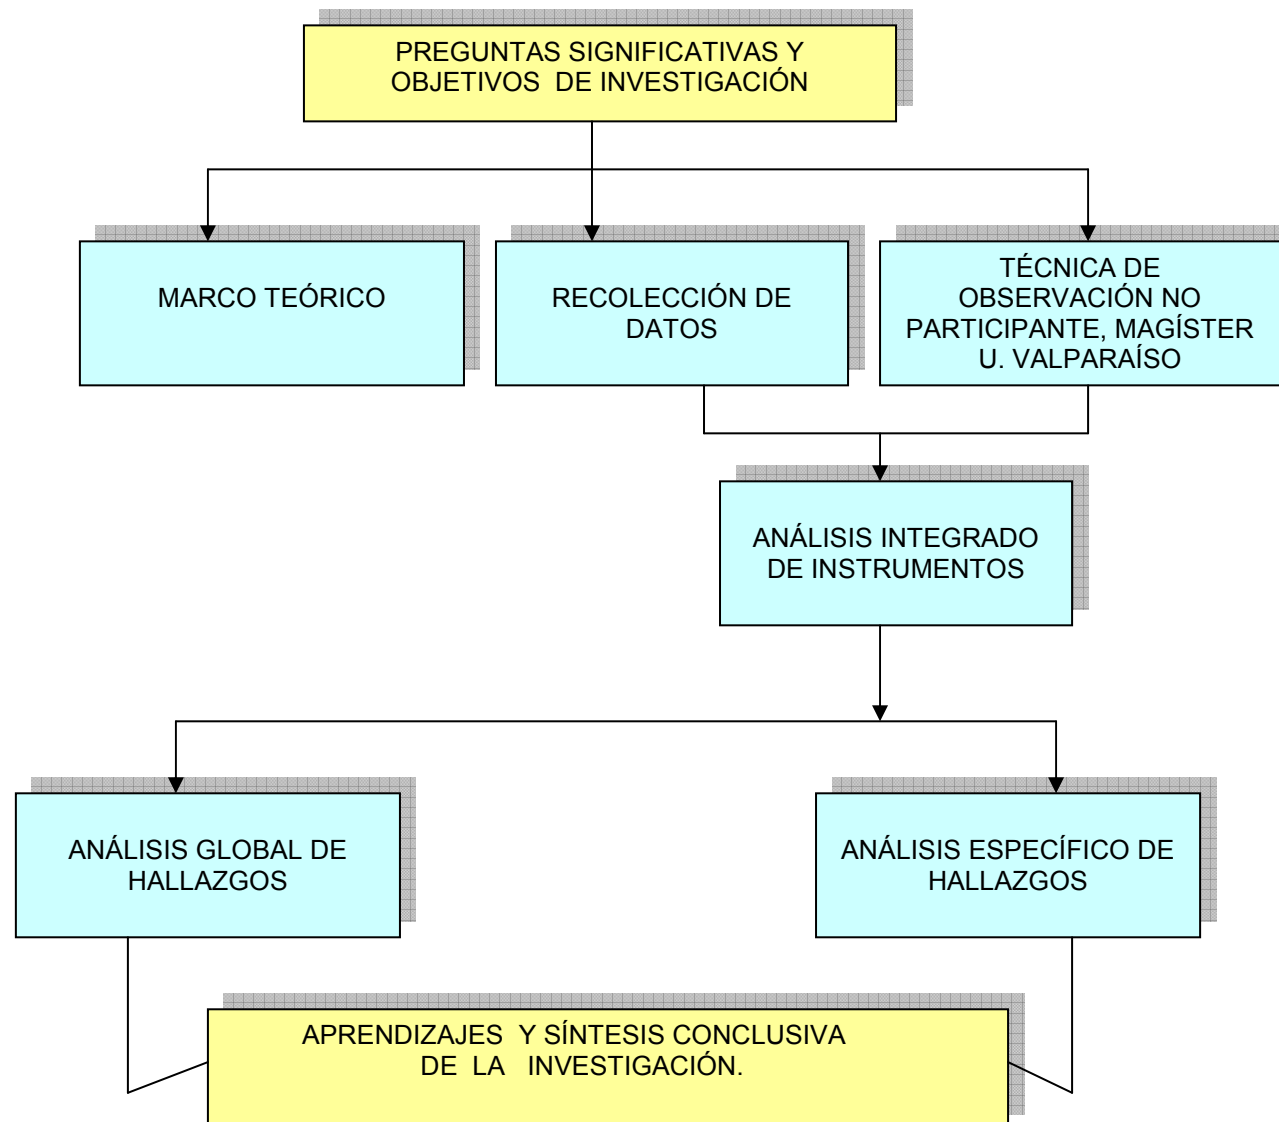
PREGUNTAS SIGNIFICATIVAS Y OBJETIVOS DE INVESTIGACIÓN

MARCO TEÓRICO

RECOLECCIÓN DE DATOS

TÉCNICA DE OBSERVACIÓN NO PARTICIPANTE, MAGÍSTER U. VALPARAÍSO

ANÁLISIS INTEGRADO DE INSTRUMENTOS

ANÁLISIS GLOBAL DE HALLAZGOS

ANÁLISIS ESPECÍFICO DE HALLAZGOS

APRENDIZAJES Y SÍNTESIS CONCLUSIVA DE LA INVESTIGACIÓN.